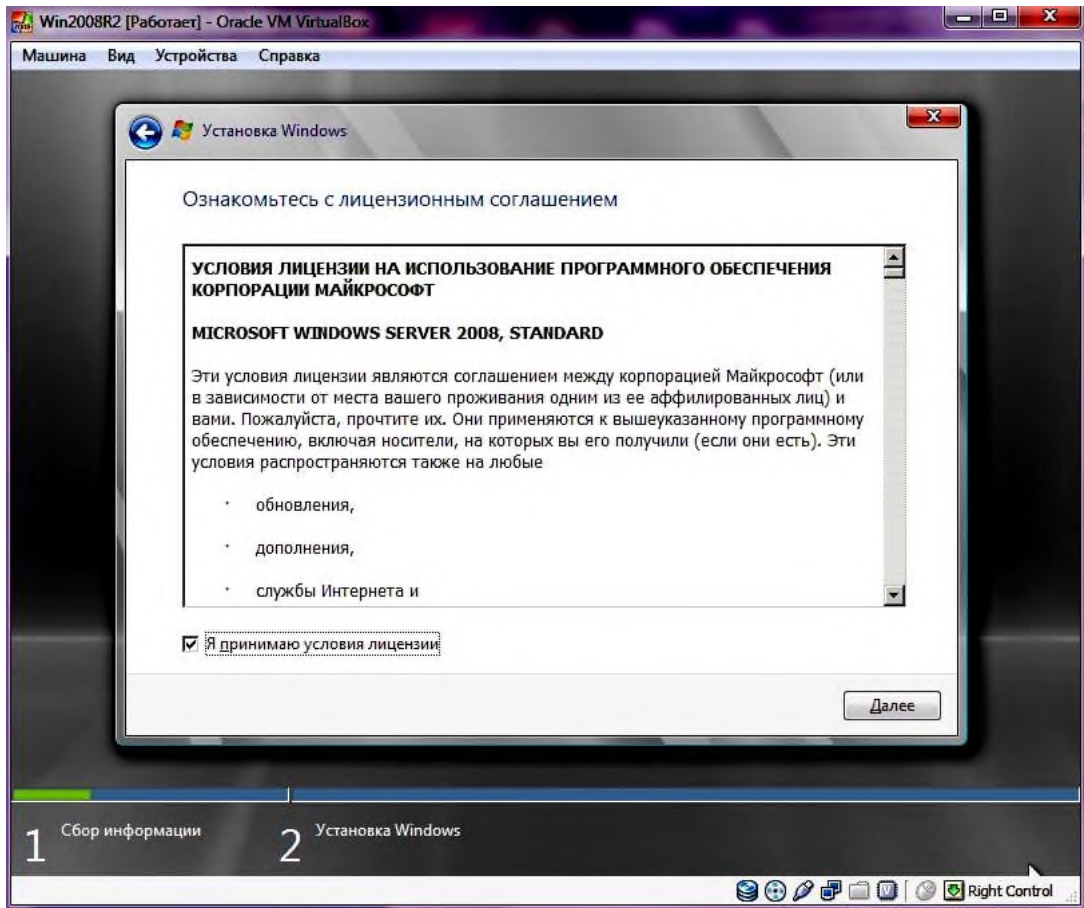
Win2008R2 [Работает] - Oracle VM VirtualBox

Машина Вид Устройства Справка

Установка Windows

Ознакомьтесь с лицензионным соглашением

УСЛОВИЯ ЛИЦЕНЗИИ НА ИСПОЛЬЗОВАНИЕ ПРОГРАММНОГО ОБЕСПЕЧЕНИЯ КОРПОРАЦИИ МАЙКРОСОФТ

MICROSOFT WINDOWS SERVER 2008, STANDARD

Эти условия лицензии являются соглашением между корпорацией Майкрософт (или в зависимости от места вашего проживания одним из ее аффилированных лиц) и вами. Пожалуйста, прочтите их. Они применяются к вышеуказанному программному обеспечению, включая носители, на которых вы его получили (если они есть). Эти условия распространяются также на любые

· обновления,

· дополнения,

· службы Интернета и

Я принимаю условия лицензии

Далее

1 Сбор информации

2 Установка Windows

Right Control